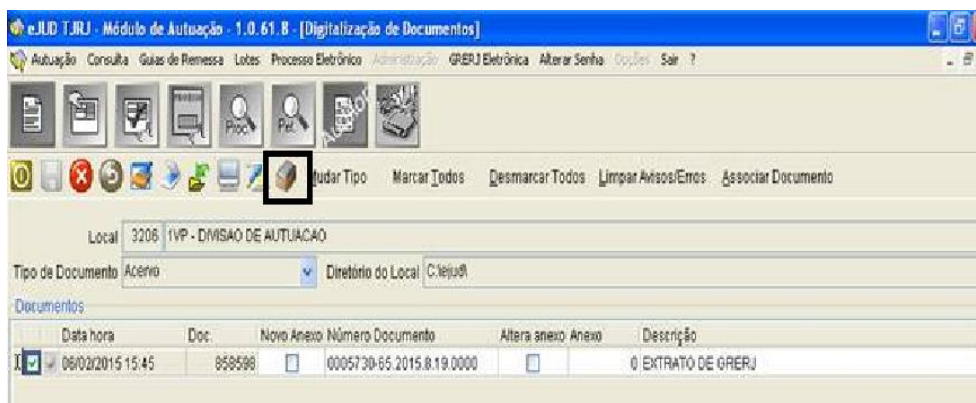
eJUD TJRJ - Módulo de Autuação - 1.0.61.8 - [Digitalização de Documentos]

Autuação Consulta Guias de Remessa Lotes Processo Eletrônico Administração GRERJ Eletrônica Alterar Senha Opções Sair ?

Proc. Pet.

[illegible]udar Tipo Marcar Todos Desmarcar Todos Limpar Avisos/Erros Associar Documento

Local 3206 1VP - DIVISAO DE AUTUACAO

Tipo de Documento Acervo Diretório do Local C:\ejud\

Documentos

| | Data hora | Doc. | Novo Anexo | Número Documento | Altera anexo | Anexo | Descrição |
|---|---|---|---|---|---|---|---|
| I | 06/02/2015 15:45 | 858598 | | 0005730-65.2015.8.19.0000 | | 0 | EXTRATO DE GRERJ |